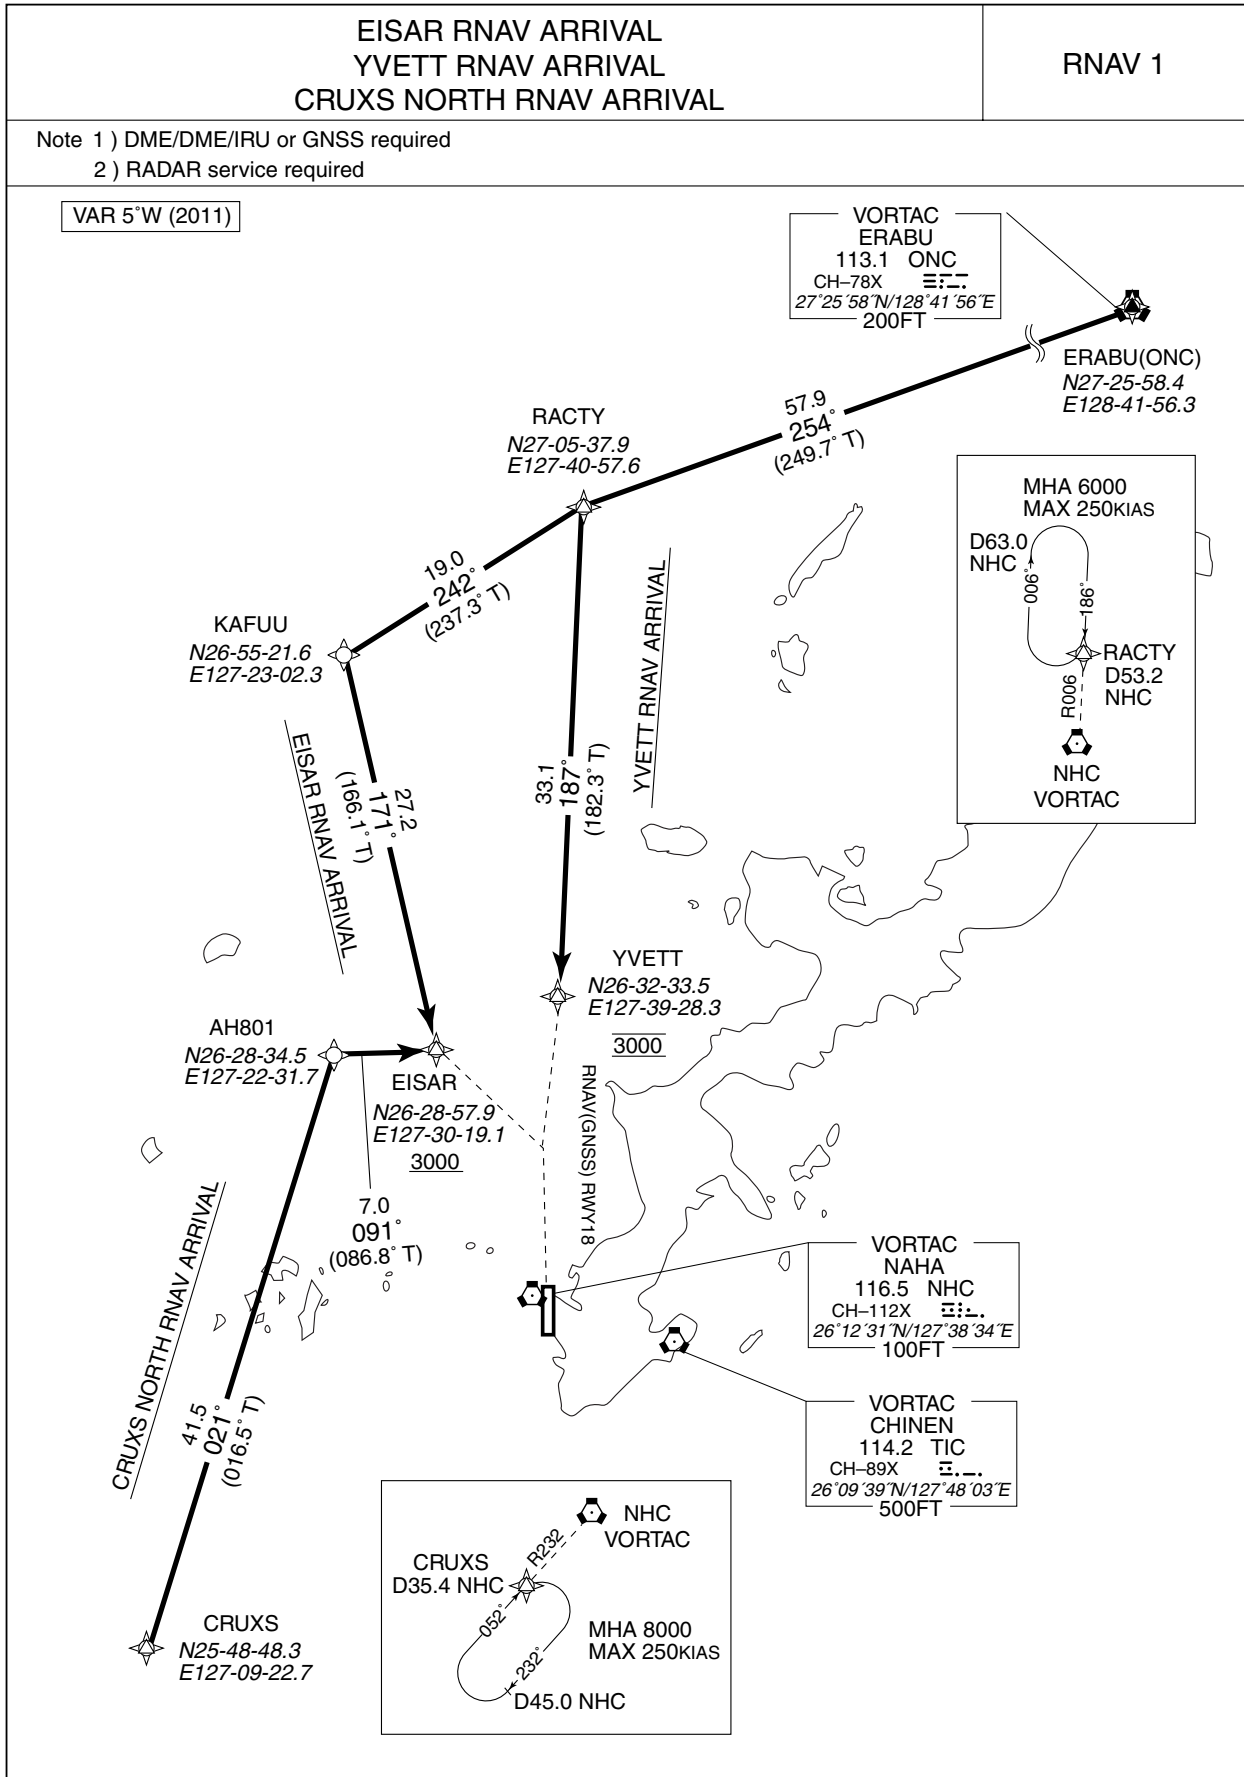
EISAR RNAV ARRIVAL
YVETT RNAV ARRIVAL
CRUXS NORTH RNAV ARRIVAL

RNAV 1

Note 1 ) DME/DME/IRU or GNSS required
2 ) RADAR service required

VAR 5˚W (2011)

VORTAC
ERABU
113.1 ONC
CH–78X
27˚25´58˝N/128˚41´56˝E
200FT

ERABU(ONC)
N27-25-58.4
E128-41-56.3

57.9
254˚
(249.7˚ T)

RACTY
N27-05-37.9
E127-40-57.6

MHA 6000
MAX 250KIAS
D63.0
NHC
006˚
186˚
RACTY
D53.2
NHC
R006
NHC
VORTAC

19.0
242˚
(237.3˚ T)

KAFUU
N26-55-21.6
E127-23-02.3

YVETT RNAV ARRIVAL

EISAR RNAV ARRIVAL

27.2
171˚
(166.1˚ T)

33.1
187˚
(182.3˚ T)

YVETT
N26-32-33.5
E127-39-28.3
3000

AH801
N26-28-34.5
E127-22-31.7

EISAR
N26-28-57.9
E127-30-19.1
3000

RNAV(GNSS) RWY18

CRUXS NORTH RNAV ARRIVAL

7.0
091˚
(086.8˚ T)

VORTAC
NAHA
116.5 NHC
CH–112X
26˚12´31˝N/127˚38´34˝E
100FT

VORTAC
CHINEN
114.2 TIC
CH–89X
26˚09´39˝N/127˚48´03˝E
500FT

41.5
021˚
(016.5˚ T)

NHC
VORTAC
R232
CRUXS
D35.4 NHC
052˚
232˚
MHA 8000
MAX 250KIAS
D45.0 NHC

CRUXS
N25-48-48.3
E127-09-22.7